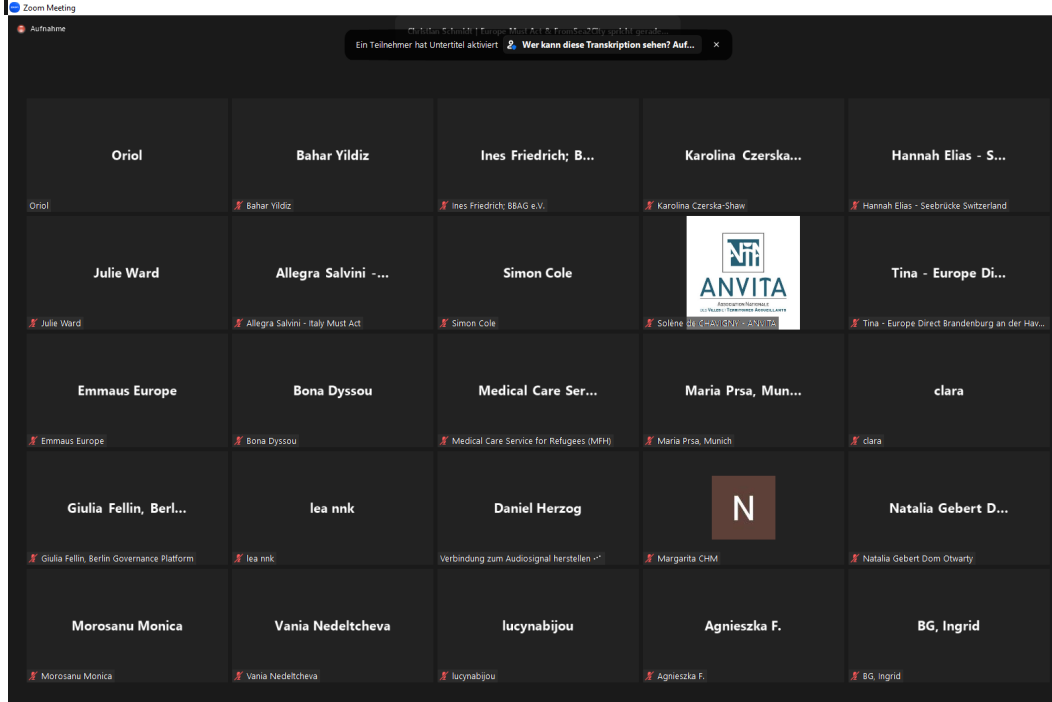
Zoom Meeting

Aufnahme

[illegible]

Ein Teilnehmer hat Untertitel aktiviert Wer kann diese Transkription sehen? Auf...

Oriol
Oriol

Bahar Yildiz
Bahar Yildiz

Ines Friedrich; B...
Ines Friedrich; BBAG e.V.

Karolina Czerska...
Karolina Czerska-Shaw

Hannah Elias - S...
Hannah Elias - Seebrücke Switzerland

Julie Ward
Julie Ward

Allegra Salvini -...
Allegra Salvini - Italy Must Act

Simon Cole
Simon Cole

ANVITA
Association Nationale des Villes et Territoires Accueillants
Solène de CHAVIGNY - ANVITA

Tina - Europe Di...
Tina - Europe Direct Brandenburg an der Hav...

Emmaus Europe
Emmaus Europe

Bona Dyssou
Bona Dyssou

Medical Care Ser...
Medical Care Service for Refugees (MFH)

Maria Prsa, Mun...
Maria Prsa, Munich

clara
clara

Giulia Fellin, Berl...
Giulia Fellin, Berlin Governance Platform

lea nnk
lea nnk

Daniel Herzog
Verbindung zum Audiosignal herstellen

N
Margarita CHM

Natalia Gebert D...
Natalia Gebert Dom Otwarty

Morosanu Monica
Morosanu Monica

Vania Nedeltcheva
Vania Nedeltcheva

lucynabijou
lucynabijou

Agnieszka F.
Agnieszka F.

BG, Ingrid
BG, Ingrid